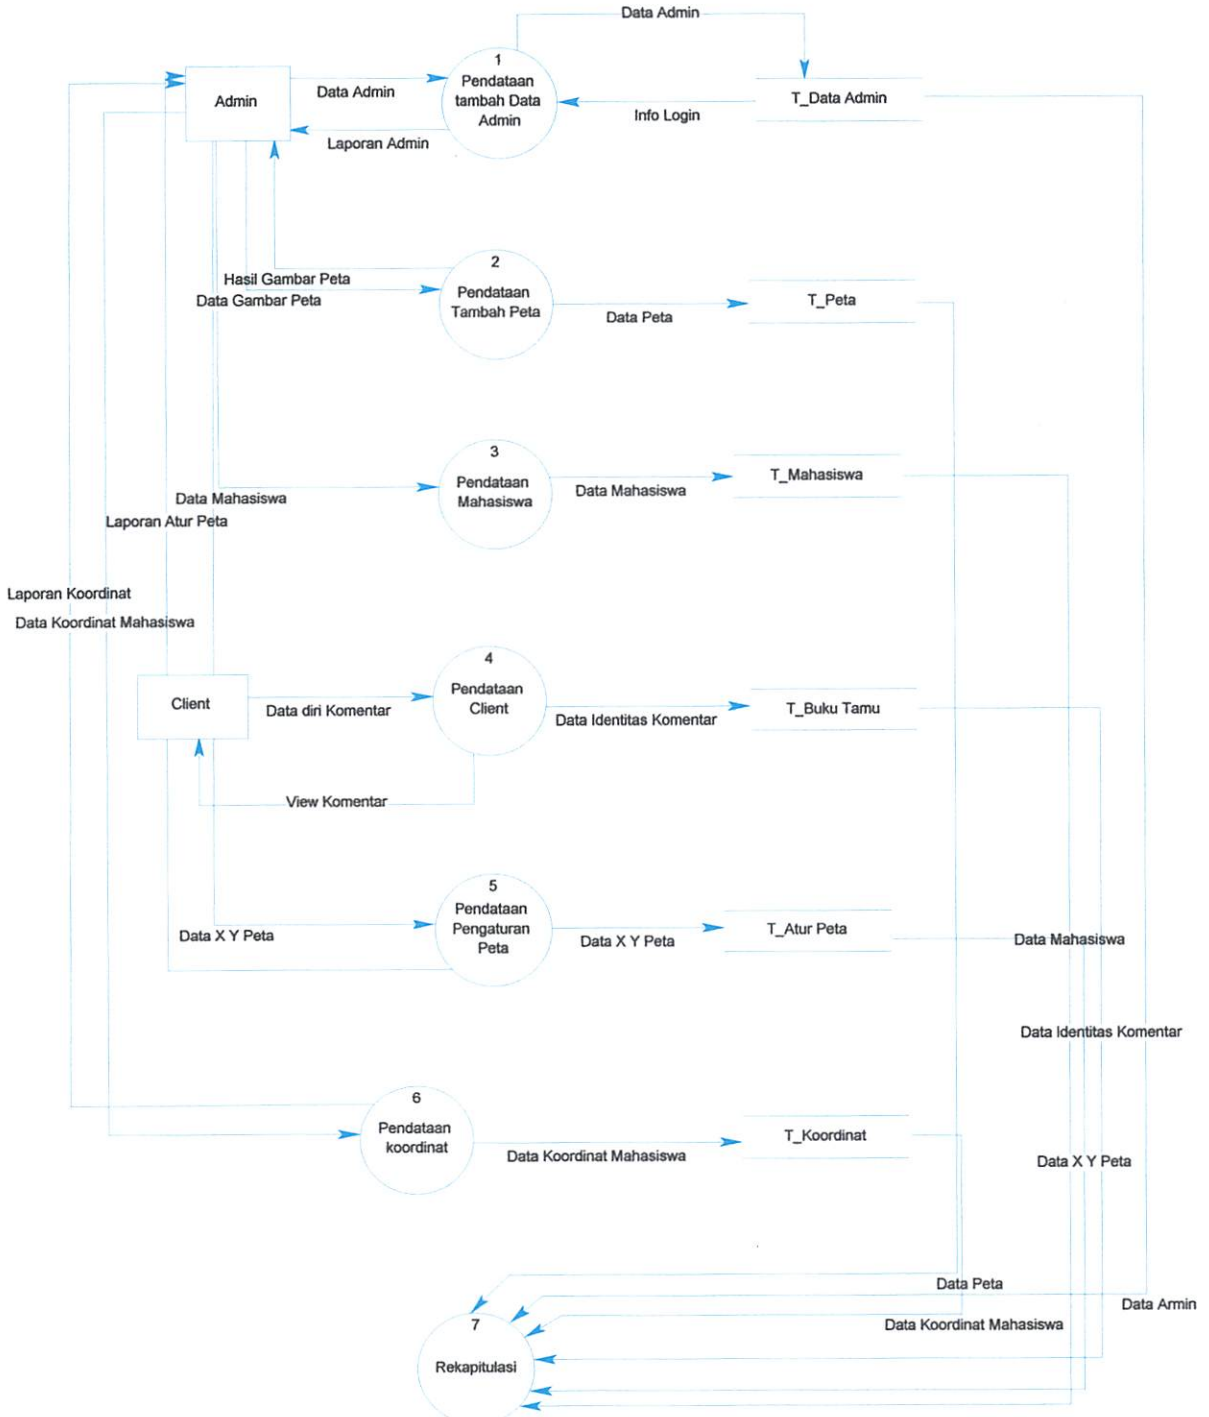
Data Admin

Admin

Data Admin

1
Pendataan tambah Data Admin

Info Login

T_Data Admin

Laporan Admin

Hasil Gambar Peta

Data Gambar Peta

2
Pendataan Tambah Peta

Data Peta

T_Peta

3
Pendataan Mahasiswa

Data Mahasiswa

T_Mahasiswa

Data Mahasiswa

Laporan Atur Peta

Laporan Koordinat

Data Koordinat Mahasiswa

Client

Data diri Komentar

4
Pendataan Client

Data Identitas Komentar

T_Buku Tamu

View Komentar

5
Pendataan Pengaturan Peta

Data X Y Peta

Data X Y Peta

T_Atur Peta

Data Mahasiswa

Data Identitas Komentar

6
Pendataan koordinat

Data Koordinat Mahasiswa

T_Koordinat

Data X Y Peta

Data Peta

Data Armin

Data Koordinat Mahasiswa

7
Rekapitulasi